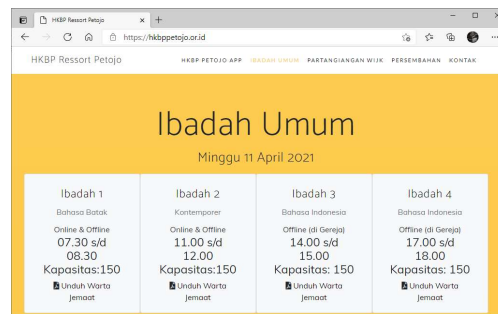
HKBP Ressort Petojo
https://hkbppetojo.or.id

HKBP Ressort Petojo
HKBP PETOJO APP IBADAH UMUM PARTANGIANGAN WIJK PERSEMBAHAN KONTAK

Ibadah Umum

Minggu 11 April 2021

| Ibadah 1 | Ibadah 2 | Ibadah 3 | Ibadah 4 |
|---|---|---|---|
| Bahasa Batak | Kontemporer | Bahasa Indonesia | Bahasa Indonesia |
| Online & Offline | Online & Offline | Offline (di Gereja) | Offline (di Gereja) |
| 07.30 s/d 08.30 | 11.00 s/d 12.00 | 14.00 s/d 15.00 | 17.00 s/d 18.00 |
| Kapasitas:150 | Kapasitas:150 | Kapasitas: 150 | Kapasitas: 150 |
| Unduh Warta Jemaat | Unduh Warta Jemaat | Unduh Warta Jemaat | Unduh Warta Jemaat |